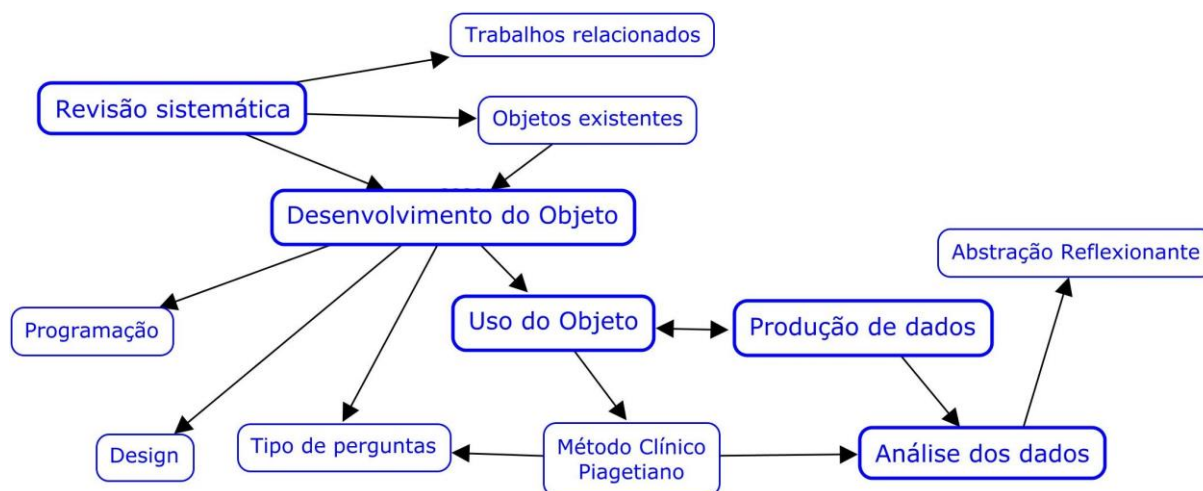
Trabalhos relacionados

Revisão sistemática

Objetos existentes

Desenvolvimento do Objeto

Abstração Reflexionante

Programação

Uso do Objeto

Produção de dados

Design

Tipo de perguntas

Método Clínico Piagetiano

Análise dos dados